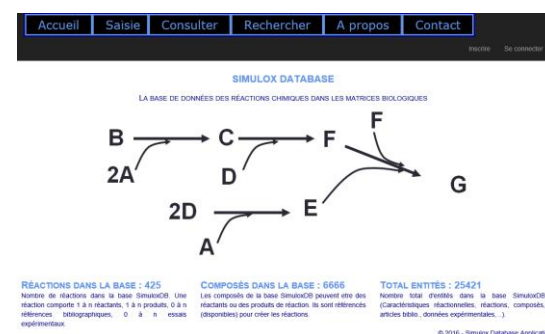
Accueil | Saisie | Consulter | Rechercher | A propos | Contact

Inscrire   Se connecter

SIMULOX DATABASE

LA BASE DE DONNÉES DES RÉACTIONS CHIMIQUES DANS LES MATRICES BIOLOGIQUES

B

2A

C

D

F

F

G

2D

E

A

RÉACTIONS DANS LA BASE : 425
Nombre de réactions dans la base SimuloxDB. Une réaction comporte 1 à n réactants, 1 à n produits, 0 à n références bibliographiques, 0 à n essais expérimentaux.

COMPOSÉS DANS LA BASE : 6666
Les composés de la base SimuloxDB peuvent être des réactants ou des produits de réaction. Ils sont référencés (disponibles) pour créer les réactions.

TOTAL ENTITÉS : 25421
Nombre total d'entités dans la base SimuloxDB (Caractéristiques réactionnelles, réactions, composés, articles biblio., données expérimentales, ..)

© 2016 - Simulox Database Applicati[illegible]